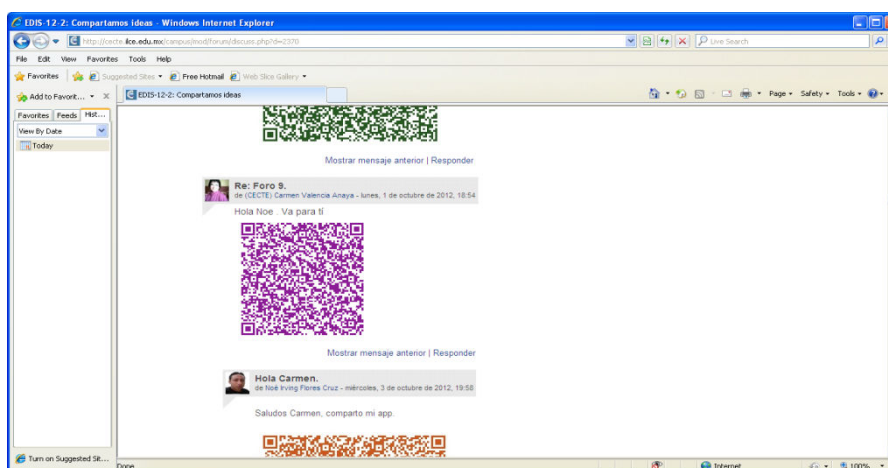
EDIS-12-2: Compartamos ideas - Windows Internet Explorer

http://cecte.ilce.edu.mx/campus/mod/forum/discuss.php?d=2370

Live Search

File Edit View Favorites Tools Help

Favorites Suggested Sites Free Hotmail Web Slice Gallery

Add to Favorit... X

EDIS-12-2: Compartamos ideas

Page Safety Tools

Favorites Feeds Hist...

View By Date

Today

Mostrar mensaje anterior | Responder

Re: Foro 9.
de (CECTE) Carmen Valencia Anaya - lunes, 1 de octubre de 2012, 18:54

Hola Noe . Va para tí

Mostrar mensaje anterior | Responder

Hola Carmen.
de Noé Irving Flores Cruz - miércoles, 3 de octubre de 2012, 19:58

Saludos Carmen, comparto mi app.

Turn on Suggested Sit...

Done

Internet

100%